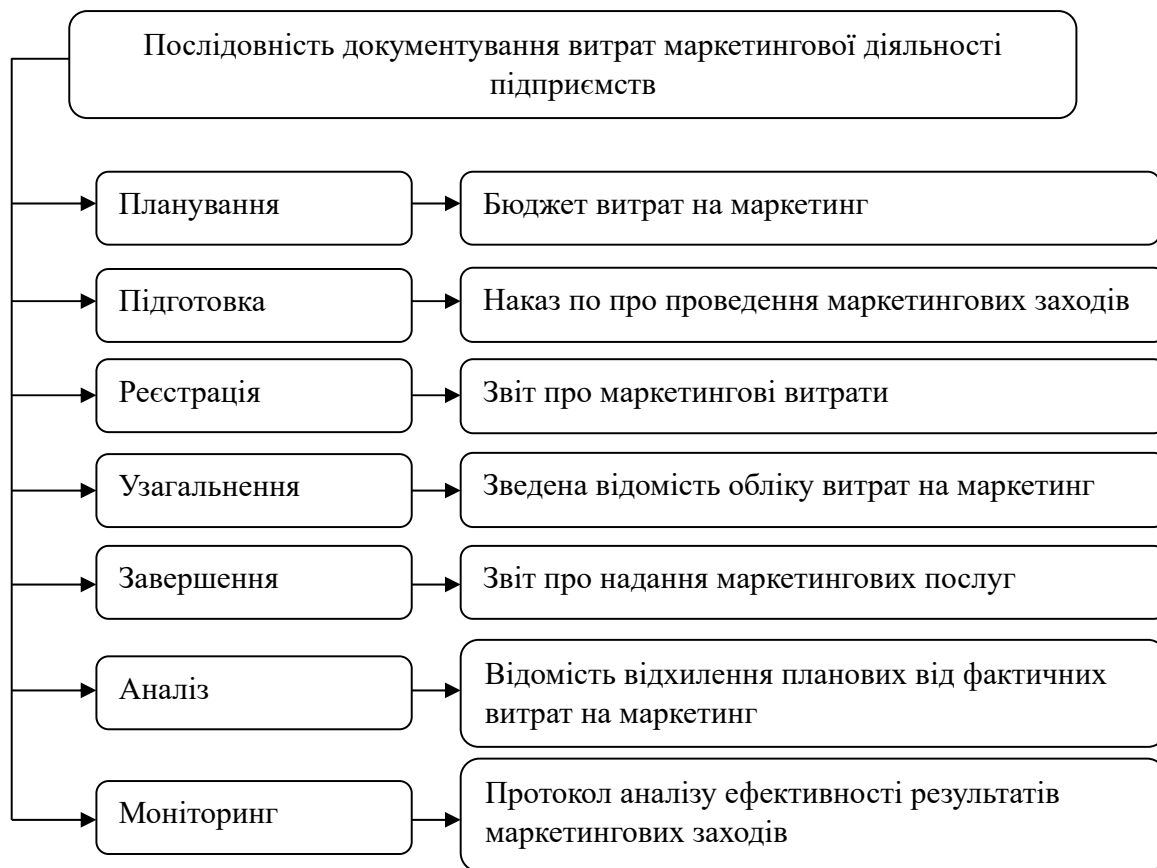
Послідовність документування витрат маркетингової діяльності підприємств

Планування

Бюджет витрат на маркетинг

Підготовка

Наказ по про проведення маркетингових заходів

Реєстрація

Звіт про маркетингові витрати

Узагальнення

Зведена відомість обліку витрат на маркетинг

Завершення

Звіт про надання маркетингових послуг

Аналіз

Відомість відхилення планових від фактичних витрат на маркетинг

Моніторинг

Протокол аналізу ефективності результатів маркетингових заходів